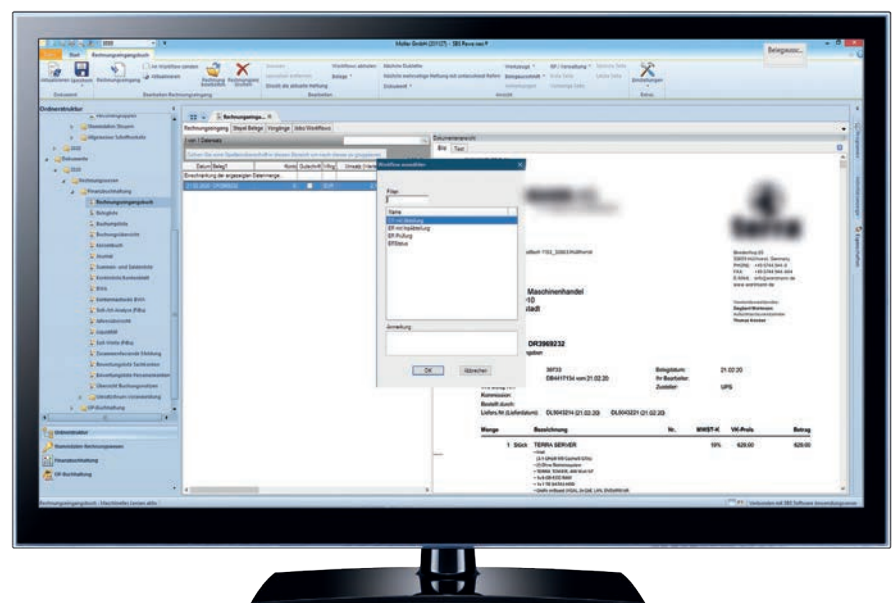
Start Rechnungseingangsbuch

Müller GmbH (20127) - SBS Rewe neo ®

Belegauswa...

Ordnerstruktur

Rechnungseingangsbuch

Rechnungseingang | Stapel Belege | Vorgänge | Jobs Workflows

Dokumentansicht

Bild | Text

Workflow auswählen

Filter

Name

ER mit Ablehnung
ER mit Kopiefreigabe
ER Prüfung
ER Status

Anmerkung

OK | Abbrechen

Maschinenhandel

DR3969232

Belegdatum: 21.02.20

Zusteller: UPS

Kommission:

Bestellt durch:

Liefers.Nr (Lieferdatum) DL0043214 (21.02.20) DL0043221 (21.02.20)

| Menge | Bezeichnung | Nr. | MWST-K | VK-Preis | Betrag |
|---|---|---|---|---|---|
| 1 Stück | TERRA SERVER | | 19% | 629.00 | 629.00 |

Ordnerstruktur

Finanzbuchhaltung

OP-Buchhaltung